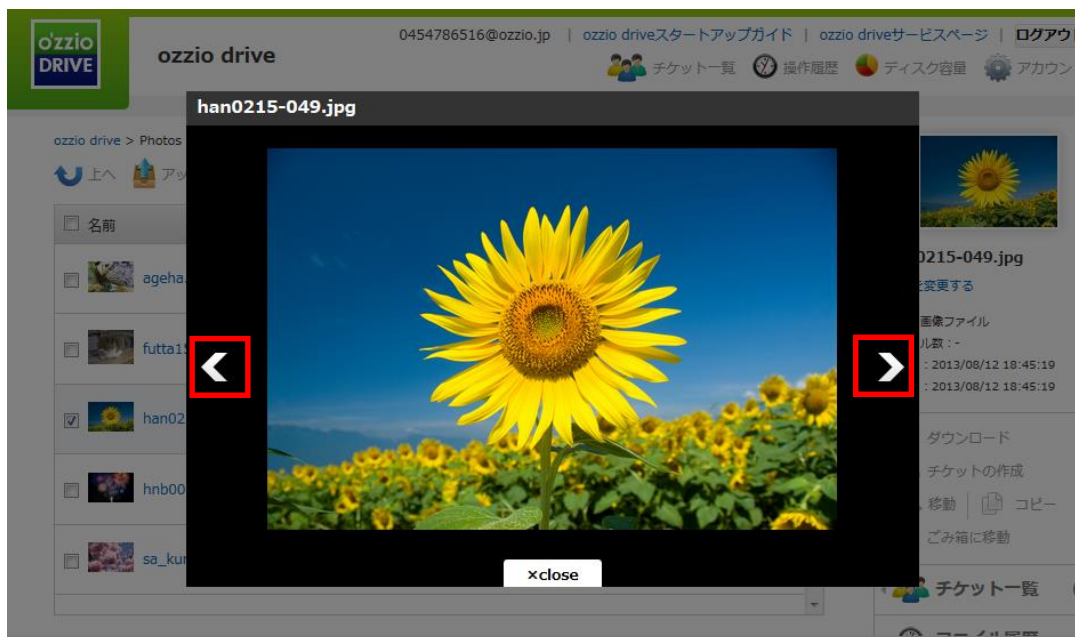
o'zzio DRIVE

ozzio drive

0454786516@ozzio.jp | ozzio driveスタートアップガイド | ozzio driveサービスページ | ログアウ

チケット一覧 操作履歴 ディスク容量 アカウン

han0215-049.jpg

ozzio drive > Photos

上へ アッ

名前

ageha.

futta1

han02

hnb00

sa_ku

0215-049.jpg

変更する

画像ファイル

ル数：-

: 2013/08/12 18:45:19

: 2013/08/12 18:45:19

ダウンロード

チケットの作成

移動 | コピー

ごみ箱に移動

×close

チケット一覧

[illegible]